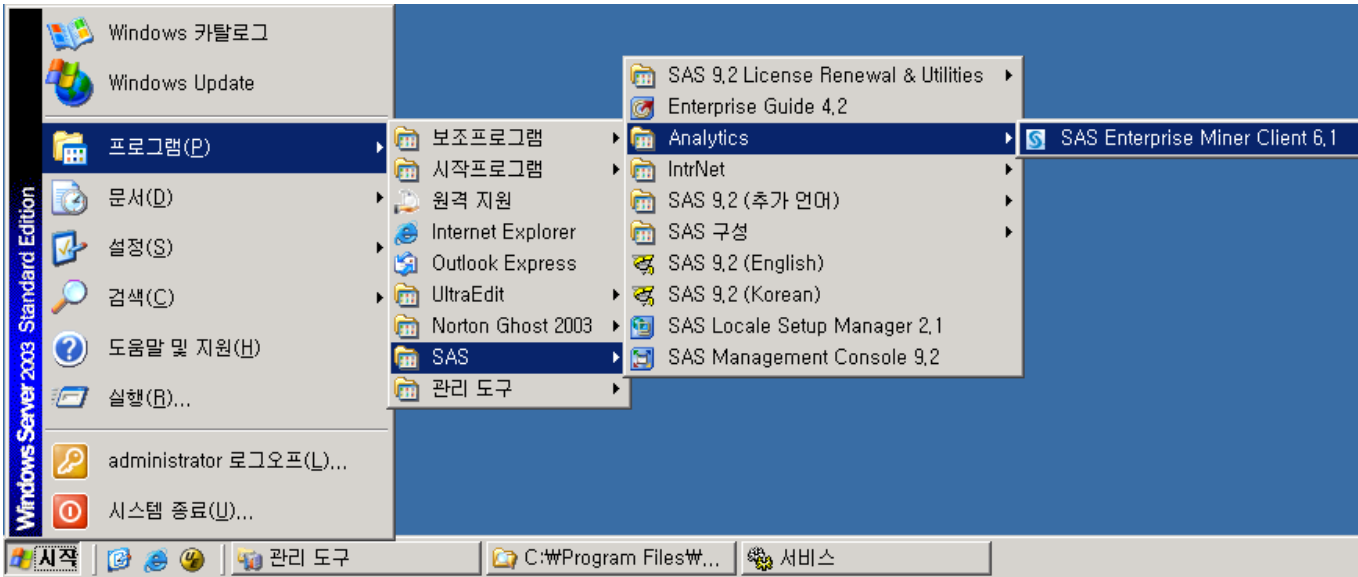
Windows Server 2003 Standard Edition

Windows 카탈로그
Windows Update
프로그램(P)
문서(D)
설정(S)
검색(C)
도움말 및 지원(H)
실행(R)...
administrator 로그오프(L)...
시스템 종료(U)...

보조프로그램
시작프로그램
원격 지원
Internet Explorer
Outlook Express
UltraEdit
Norton Ghost 2003
SAS
관리 도구

SAS 9.2 License Renewal & Utilities
Enterprise Guide 4.2
Analytics
IntrNet
SAS 9.2 (추가 언어)
SAS 구성
SAS 9.2 (English)
SAS 9.2 (Korean)
SAS Locale Setup Manager 2.1
SAS Management Console 9.2

SAS Enterprise Miner Client 6.1

시작
관리 도구
C:₩Program Files₩...
서비스